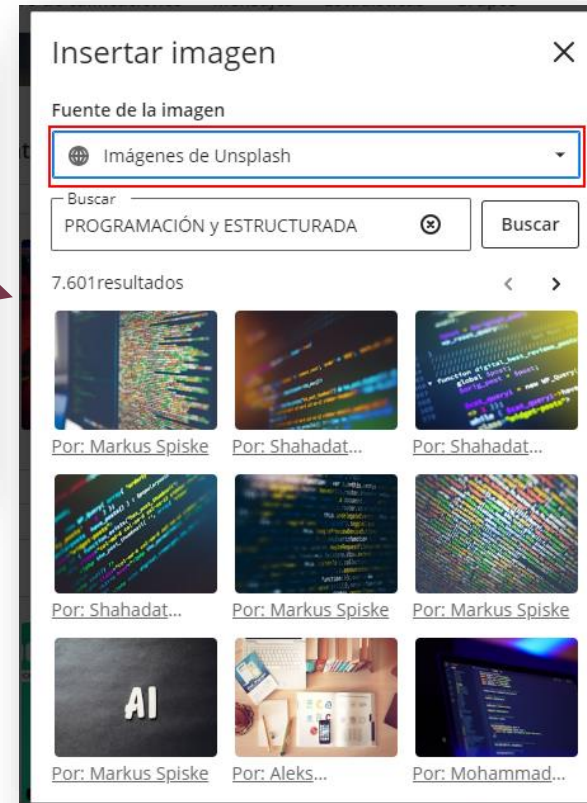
Insertar imagen

Fuente de la imagen

Imágenes de Unsplash

Buscar

PROGRAMACIÓN y ESTRUCTURADA

Buscar

7.601resultados

Por: Markus Spiske

Por: Shahadat...

Por: Shahadat...

Por: Shahadat...

Por: Markus Spiske

Por: Markus Spiske

AI

Por: Markus Spiske

Por: Aleks...

Por: Mohammad...